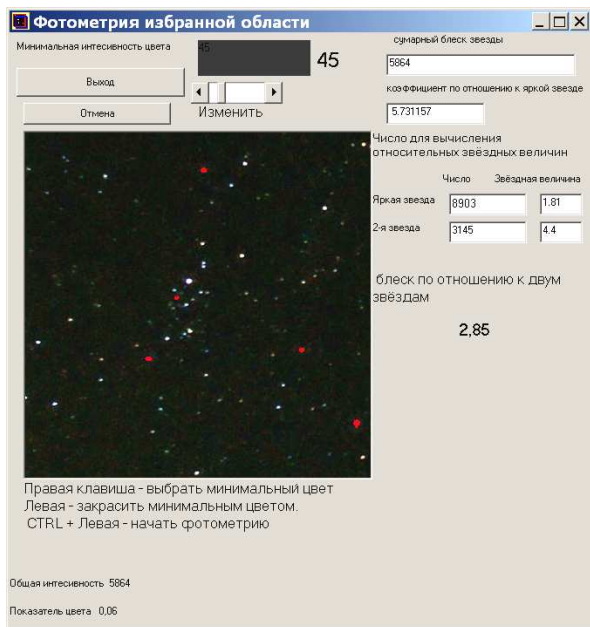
Фотометрия избранной области

Минимальная интесивность цвета

45

45

Выход

Отмена

Изменить

сумарный блеск звезды

5864

коэффициент по отношению к яркой звезде

5.731157

Число для вычисления относительных звёздных величин

| | Число | Звёздная величина |
|---|---|---|
| Яркая звезда | 8903 | 1.81 |
| 2-я звезда | 3145 | 4.4 |

блеск по отношению к двум звёздам

2,85

Правая клавиша - выбрать минимальный цвет
Левая - закрасить минимальным цветом.
CTRL + Левая - начать фотометрию

Общая интесивность 5864

Показатель цвета 0,06